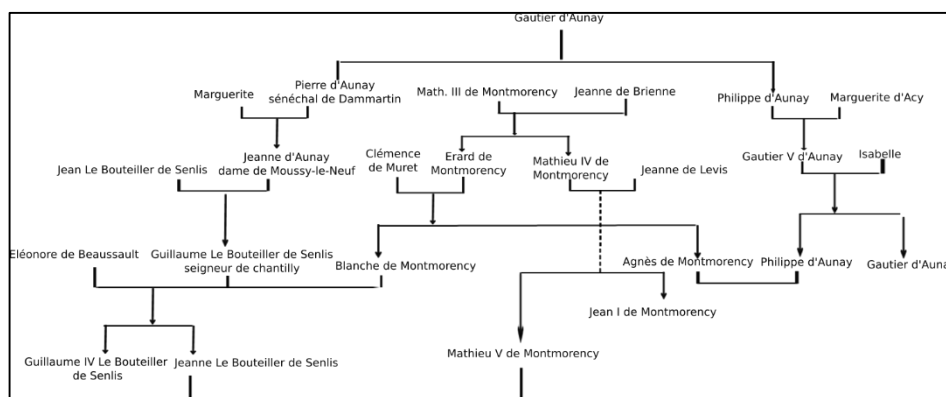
Gautier d'Aunay

Marguerite

Pierre d'Aunay sénéchal de Dammartin

Math. III de Montmorency

Jeanne de Brienne

Philippe d'Aunay

Marguerite d'Acy

Jeanne d'Aunay dame de Moussy-le-Neuf

Clémence de Muret

Erard de Montmorency

Mathieu IV de Montmorency

Jeanne de Levis

Gautier V d'Aunay

Isabelle

Jean Le Bouteiller de Senlis

Eléonore de Beaussault

Guillaume Le Bouteiller de Senlis seigneur de chantilly

Blanche de Montmorency

Agnès de Montmorency

Philippe d'Aunay

Gautier d'Auna

Jean I de Montmorency

Guillaume IV Le Bouteiller de Senlis

Jeanne Le Bouteiller de Senlis

Mathieu V de Montmorency